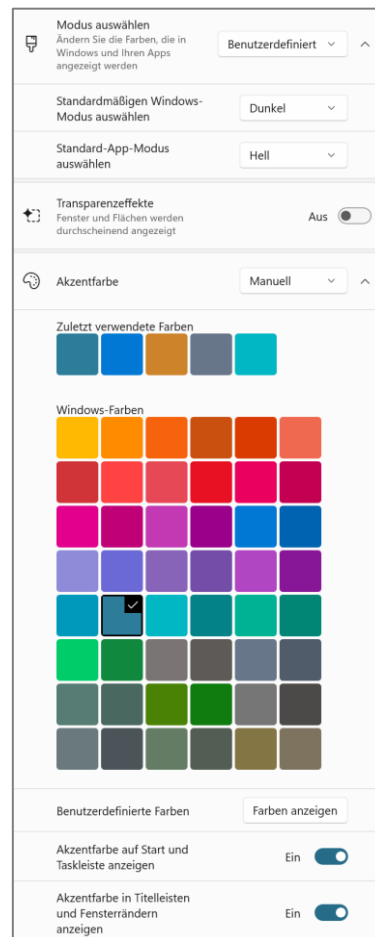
Modus auswählen
Ändern Sie die Farben, die in Windows und Ihren Apps angezeigt werden

Benutzerdefiniert

Standardmäßigen Windows-Modus auswählen

Dunkel

Standard-App-Modus auswählen

Hell

Transparenzeffekte
Fenster und Flächen werden durchscheinend angezeigt

Aus

Akzentfarbe

Manuell

Zuletzt verwendete Farben

Windows-Farben

Benutzerdefinierte Farben

Farben anzeigen

Akzentfarbe auf Start und Taskleiste anzeigen

Ein

Akzentfarbe in Titelleisten und Fensterrändern anzeigen

Ein